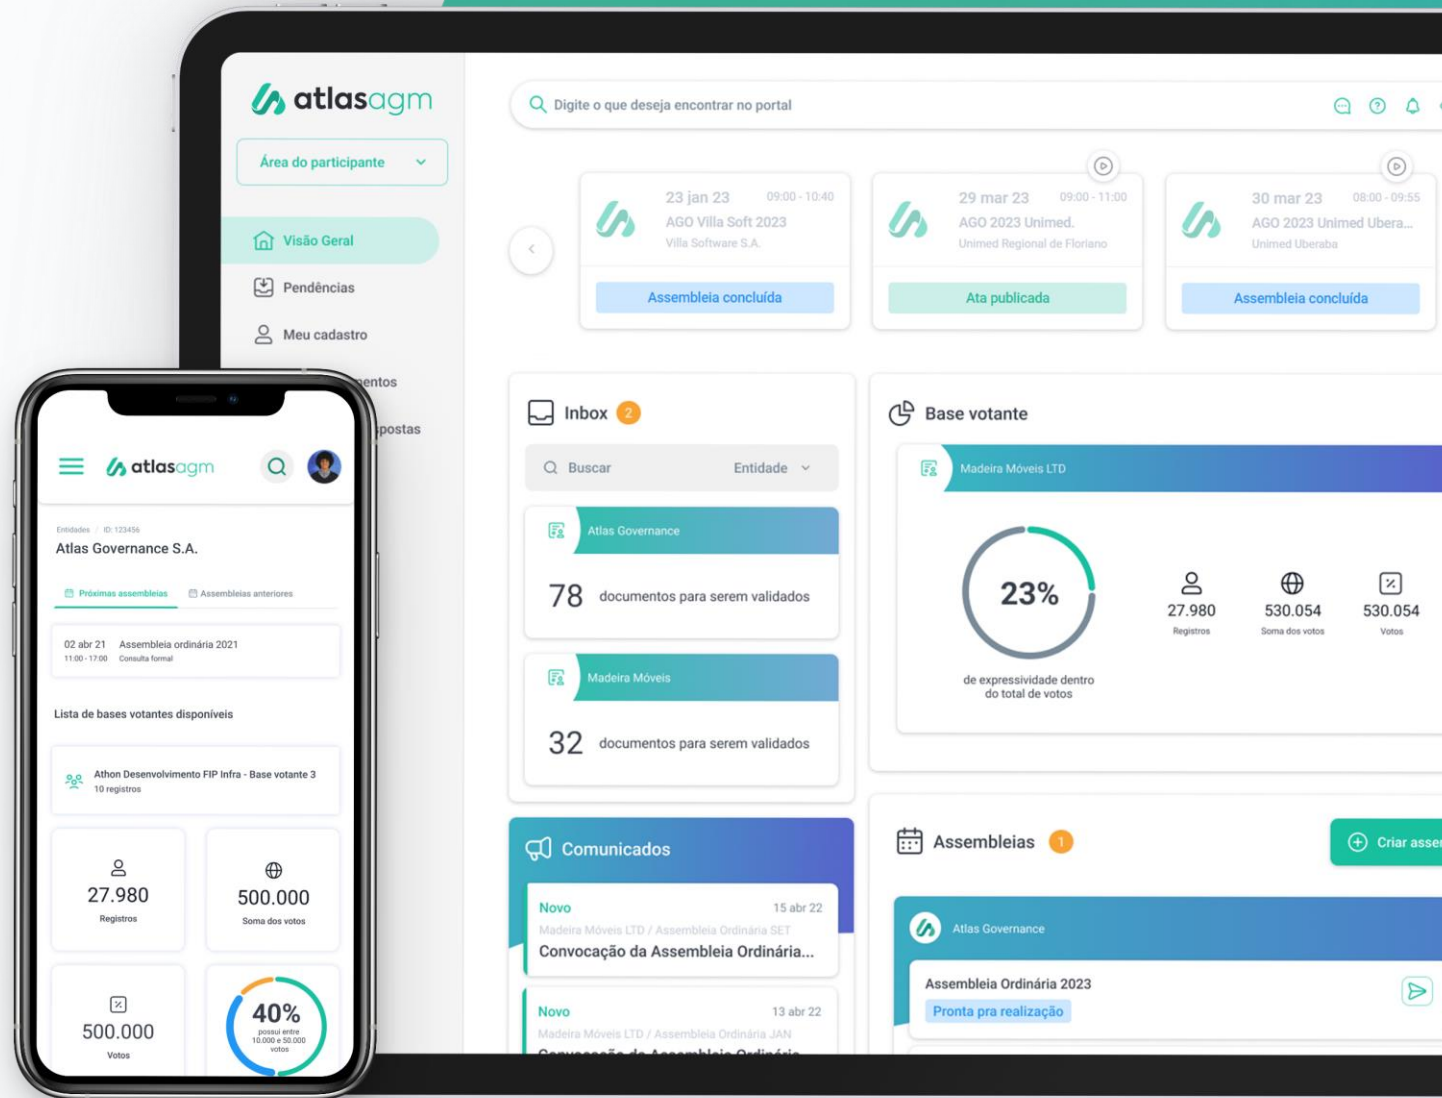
atlasagm

Área do participante

Visão Geral
Pendências
Meu cadastro
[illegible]entos
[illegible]postas

Digite o que deseja encontrar no portal

23 jan 23 09:00 - 10:40
AGO Villa Soft 2023
Villa Software S.A.
Assembleia concluída

29 mar 23 09:00 - 11:00
AGO 2023 Unimed.
Unimed Regional de Floriano
Ata publicada

30 mar 23 08:00 - 09:55
AGO 2023 Unimed Ubera...
Unimed Uberaba
Assembleia concluída

Inbox 2

Buscar Entidade

Atlas Governance
78 documentos para serem validados

Madeira Móveis
32 documentos para serem validados

Base votante

Madeira Móveis LTD

23%
de expressividade dentro do total de votos

27.980
Registros

530.054
Soma dos votos

530.054
Votos

Comunicados

Novo 15 abr 22
Madeira Móveis LTD / Assembleia Ordinária SET
Convocação da Assembleia Ordinária...

Novo 13 abr 22
Madeira Móveis LTD / Assembleia Ordinária JAN
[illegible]

Assembleias 1

Criar asse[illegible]

Atlas Governance

Assembleia Ordinária 2023
Pronta pra realização

atlasagm

Entidades / ID: 123456
Atlas Governance S.A.

Próximas assembleias
Assembleias anteriores

02 abr 21 Assembleia ordinária 2021
11:00 - 17:00 Consulta formal

Lista de bases votantes disponíveis

Athon Desenvolvimento FIP Infra - Base votante 3
10 registros

27.980
Registros

500.000
Soma dos votos

500.000
Votos

40%
possui entre 10.000 e 50.000 votos